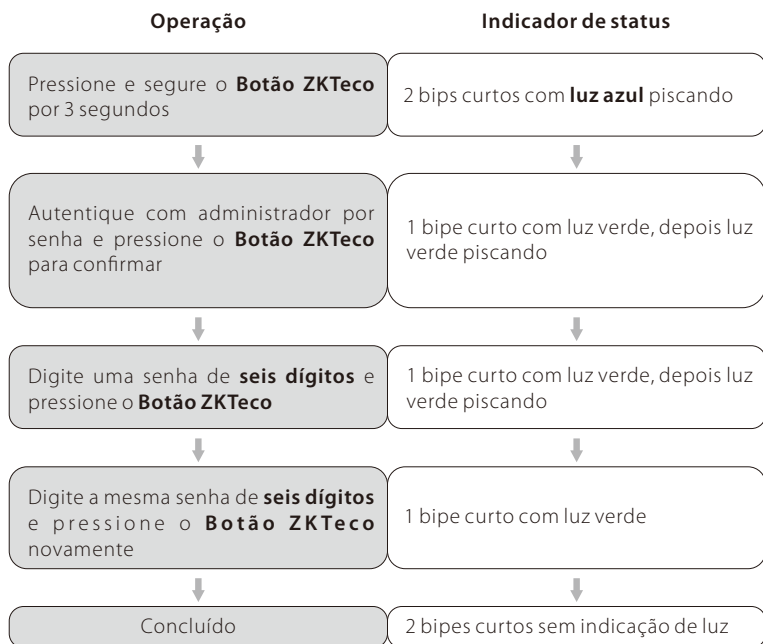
Operação

Indicador de status

Pressione e segure o **Botão ZKTeco** por 3 segundos

2 bips curtos com **luz azul** piscando

Autentique com administrador por senha e pressione o **Botão ZKTeco** para confirmar

1 bipe curto com luz verde, depois luz verde piscando

Digite uma senha de **seis dígitos** e pressione o **Botão ZKTeco**

1 bipe curto com luz verde, depois luz verde piscando

Digite a mesma senha de **seis dígitos** e pressione o **Botão ZKTeco** novamente

1 bipe curto com luz verde

Concluído

2 bipes curtos sem indicação de luz